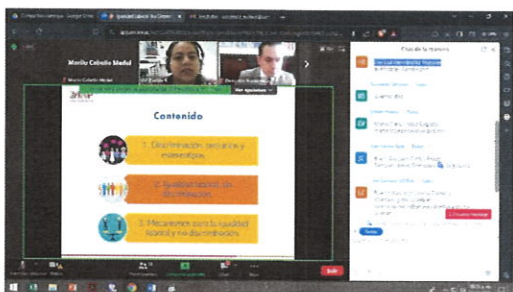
Marilu Cebello Medel

Contenido

1. Discriminación, racismo y estereotipos

2. Igualdad laboral sin discriminación

3. Mecanismos para la igualdad laboral y no discriminación

Chat de la reunión

Salir